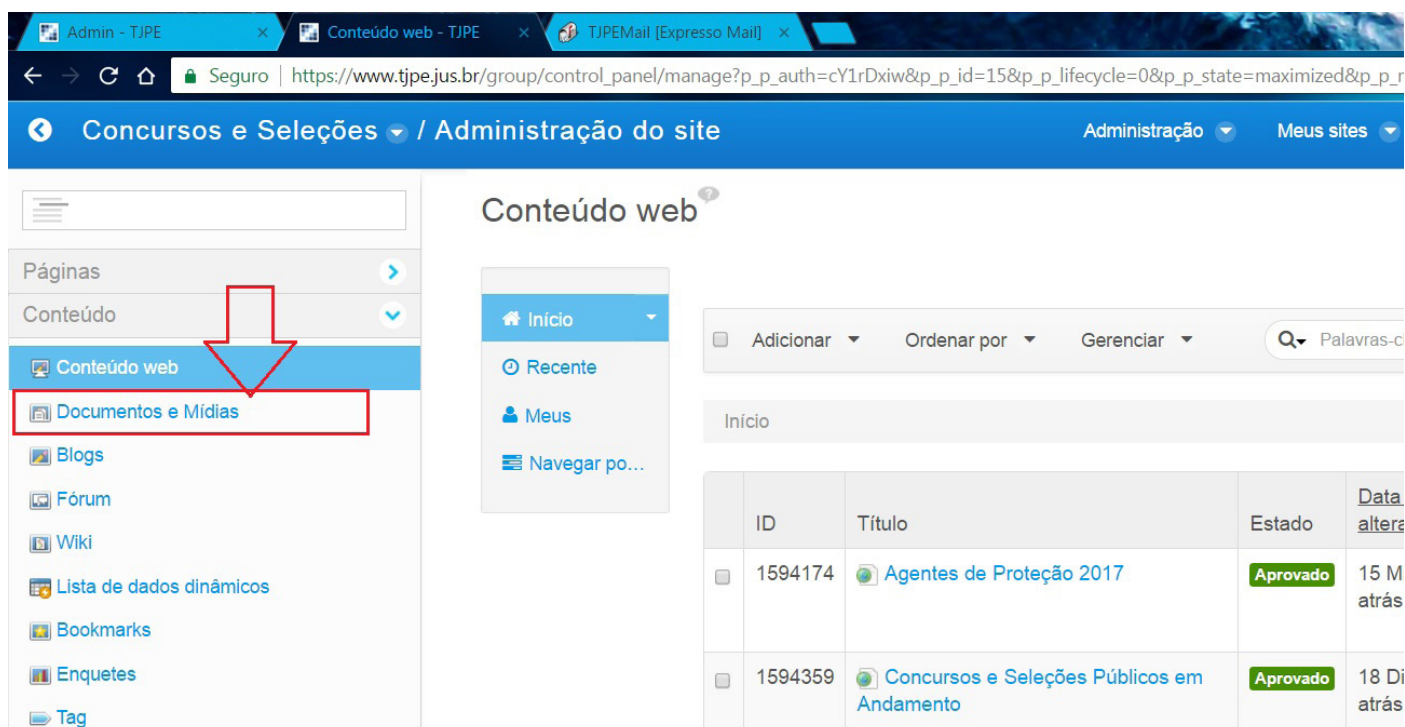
Admin - TJPE ×
Conteúdo web - TJPE ×
TJPEMail [Expresso Mail] ×

Seguro | https://www.tjpe.jus.br/group/control_panel/manage?p_p_auth=cY1rDxiw&p_p_id=15&p_p_lifecycle=0&p_p_state=maximized&p_p_r

Concursos e Seleções / Administração do site
Administração
Meus sites

Páginas
Conteúdo
Conteúdo web
Documentos e Mídias
Blogs
Fórum
Wiki
Lista de dados dinâmicos
Bookmarks
Enquetes
Tag

Conteúdo web

Início
Recente
Meus
Navegar po...

Adicionar
Ordenar por
Gerenciar
Palavras-c

Início

| | ID | Título | Estado | Data altera |
|---|---|---|---|---|
| | 1594174 | Agentes de Proteção 2017 | Aprovado | 15 M atrás |
| | 1594359 | Concursos e Seleções Públicos em Andamento | Aprovado | 18 Di atrás |